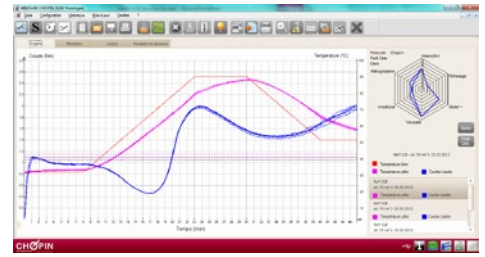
CHOPIN

Couple (Nm)

Température (°C)

Temps (min)

Température de cuve

Température pâte

Couple Lissée

Stabilité

Absorption

Viscosité

Amylase

Rétrogradation

Tolérance

Stabilité

Viscosité

Amylolyse

Rétrogradation

Protéolyse

Chopin

Profil Céré

Client

Température pâte

Couple Lissée

Température pâte

Couple Lissée

Température pâte

Couple Lissée